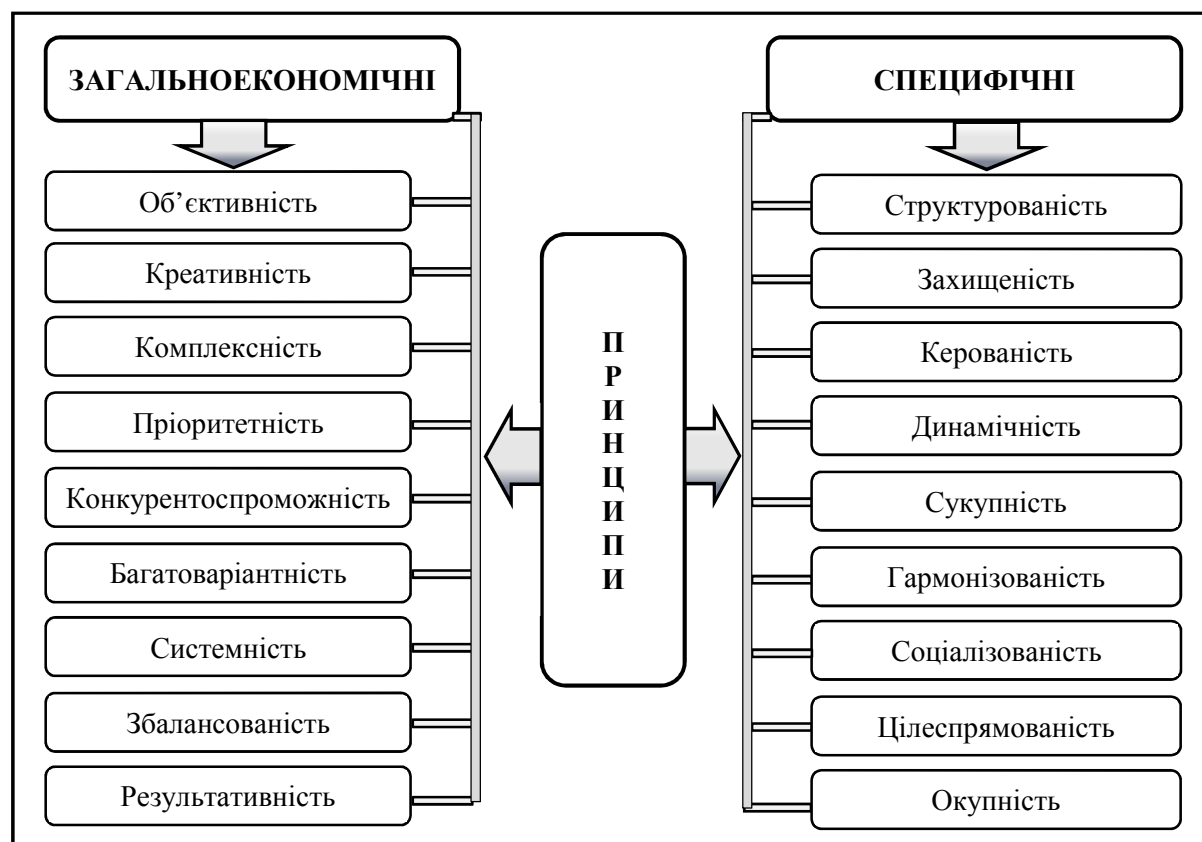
ЗАГАЛЬНОЕКОНОМІЧНІ

Об’єктивність

Креативність

Комплексність

Пріоритетність

Конкурентоспроможність

Багатоваріантність

Системність

Збалансованість

Результативність

П
Р
И
Н
Ц
И
П
И

СПЕЦИФІЧНІ

Структурованість

Захищеність

Керованість

Динамічність

Сукупність

Гармонізованість

Соціалізованість

Цілеспрямованість

Окупність